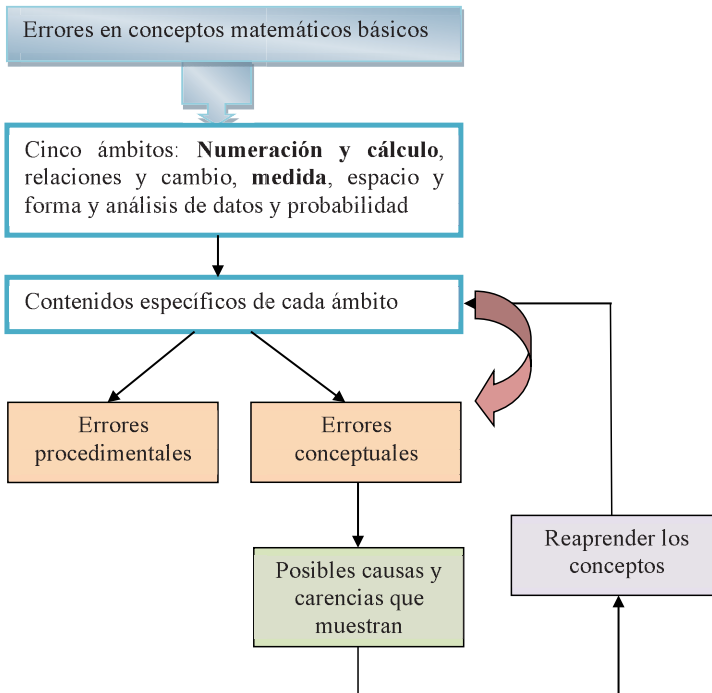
Errores en conceptos matemáticos básicos

Cinco ámbitos: **Numeración y cálculo**, relaciones y cambio, **medida**, espacio y forma y análisis de datos y probabilidad

Contenidos específicos de cada ámbito

Errores procedimentales

Errores conceptuales

Posibles causas y carencias que muestran

Reaprender los conceptos